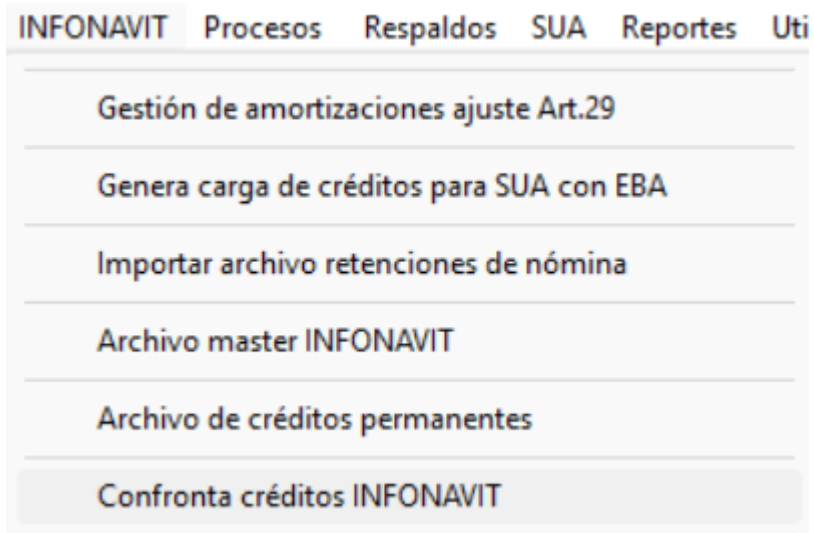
INFONAVIT Procesos Respaldos SUA Reportes Uti

Gestión de amortizaciones ajuste Art.29

Genera carga de créditos para SUA con EBA

Importar archivo retenciones de nómina

Archivo master INFONAVIT

Archivo de créditos permanentes

Confronta créditos INFONAVIT